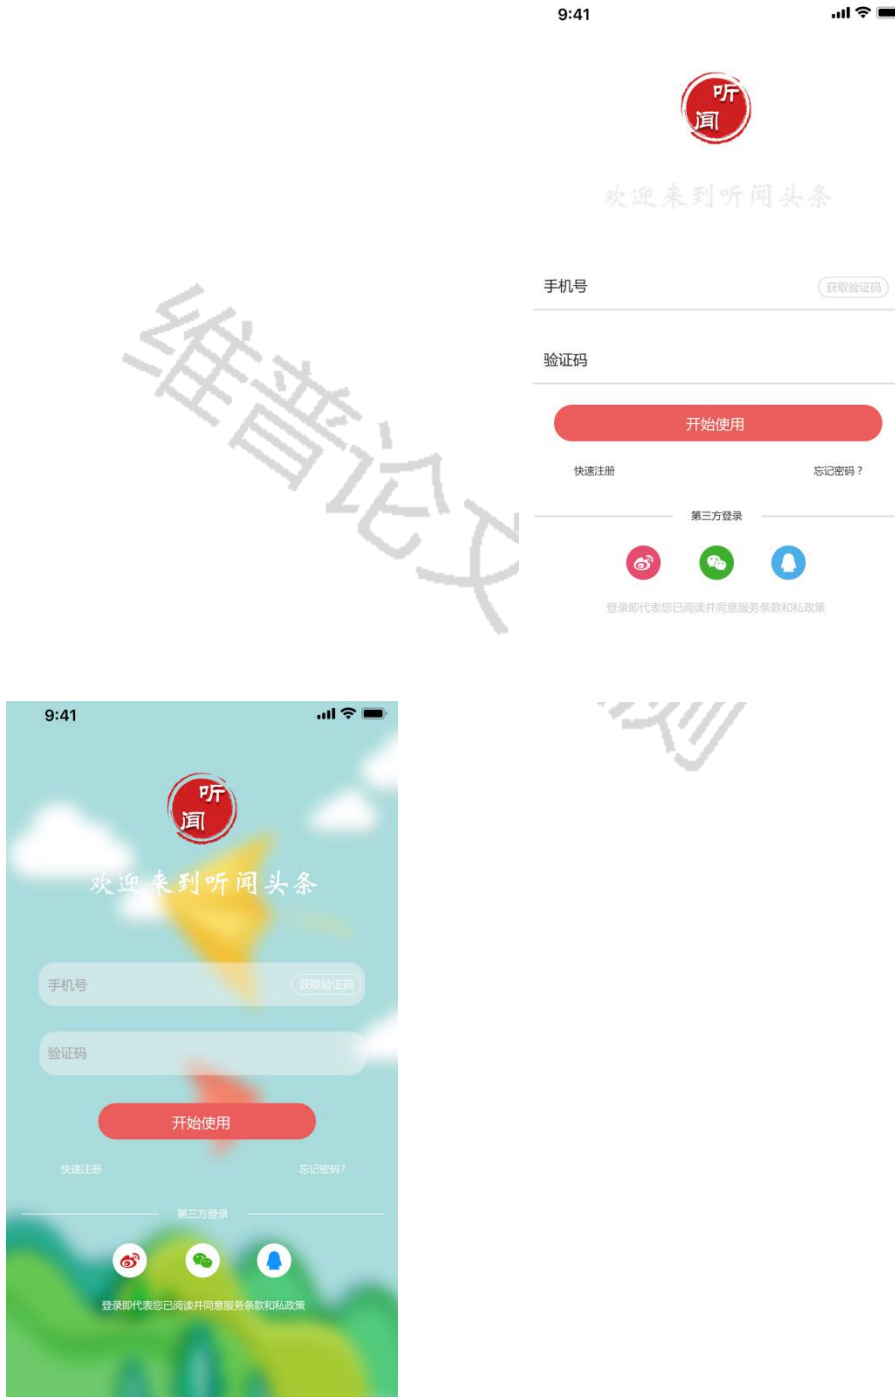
9:41

听
闻

欢迎来到听闻头条

手机号
获取验证码

验证码

开始使用

快速注册
忘记密码？

第三方登录

登录即代表您已阅读并同意服务条款和私政策

维普论文

9:41

听
闻

欢迎来到听闻头条

手机号
获取验证码

验证码

开始使用

快速注册
忘记密码?

第三方登录

登录即代表您已阅读并同意服务条款和私政策